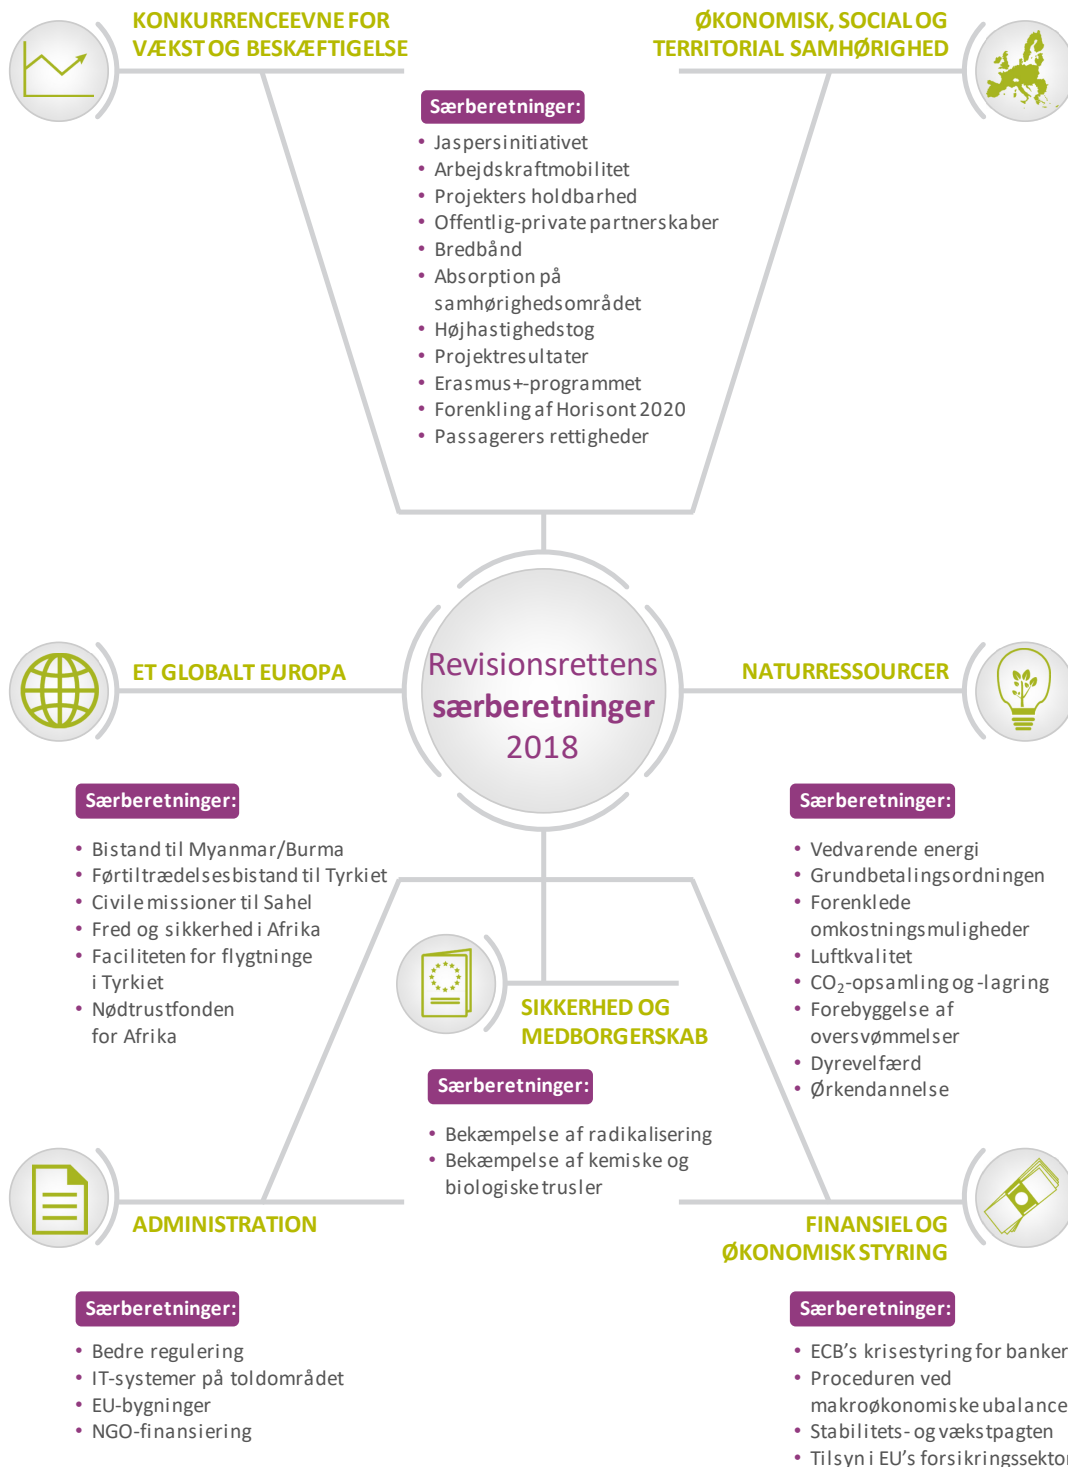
KONKURRENCEEVNE FOR VÆKST OG BESKÆFTIGELSE

ØKONOMISK, SOCIAL OG TERRITORIAL SAMHØRIGHED

Særberetninger:

- Jaspersinitiativet
- Arbejdskraftmobilitet
- Projekters holdbarhed
- Offentlig-private partnerskaber
- Bredbånd
- Absorption på samhørighedsområdet
- Højhastighedstog
- Projektresultater
- Erasmus+-programmet
- Forenkling af Horisont 2020
- Passagerers rettigheder

ET GLOBALT EUROPA

Revisionsrettens særberetninger 2018

NATURRESSOURCER

Særberetninger:

- Bistand til Myanmar/Burma
- Førtiltrædelsesbistand til Tyrkiet
- Civile missioner til Sahel
- Fred og sikkerhed i Afrika
- Faciliteten for flygtninge i Tyrkiet
- Nødtrustfonden for Afrika

Særberetninger:

- Vedvarende energi
- Grundbetalingsordningen
- Forenklede omkostningsmuligheder
- Luftkvalitet
- $CO_2$-opsamling og -lagring
- Forebyggelse af oversvømmelser
- Dyrevelfærd
- Ørkendannelse

SIKKERHED OG MEDBORGERSKAB

Særberetninger:

- Bekæmpelse af radikalisering
- Bekæmpelse af kemiske og biologiske trusler

ADMINISTRATION

FINANSIEL OG ØKONOMISK STYRING

Særberetninger:

- Bedre regulering
- IT-systemer på toldområdet
- EU-bygninger
- NGO-finansiering

Særberetninger:

- ECB's krisestyring for banker
- Proceduren ved makroøkonomiske ubalance
- Stabilitets- og vækstpagten
- Tilsyn i EU's forsikringssektor